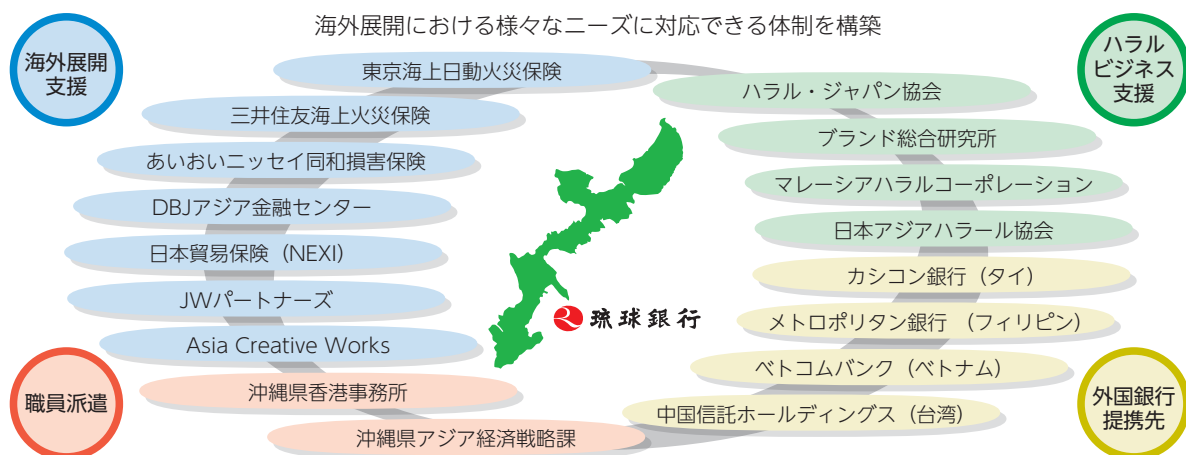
海外展開における様々なニーズに対応できる体制を構築

海外展開支援

東京海上日動火災保険
三井住友海上火災保険
あいおいニッセイ同和損害保険
DBJアジア金融センター
日本貿易保険（NEXI）
JWパートナーズ
Asia Creative Works

職員派遣

沖縄県香港事務所
沖縄県アジア経済戦略課

琉球銀行

ハラルビジネス支援

ハラル・ジャパン協会
ブランド総合研究所
マレーシアハラルコーポレーション
日本アジアハラール協会

外国銀行提携先

カシコン銀行（タイ）
メトロポリタン銀行 （フィリピン）
ベトコムバンク（ベトナム）
中国信託ホールディングス（台湾）